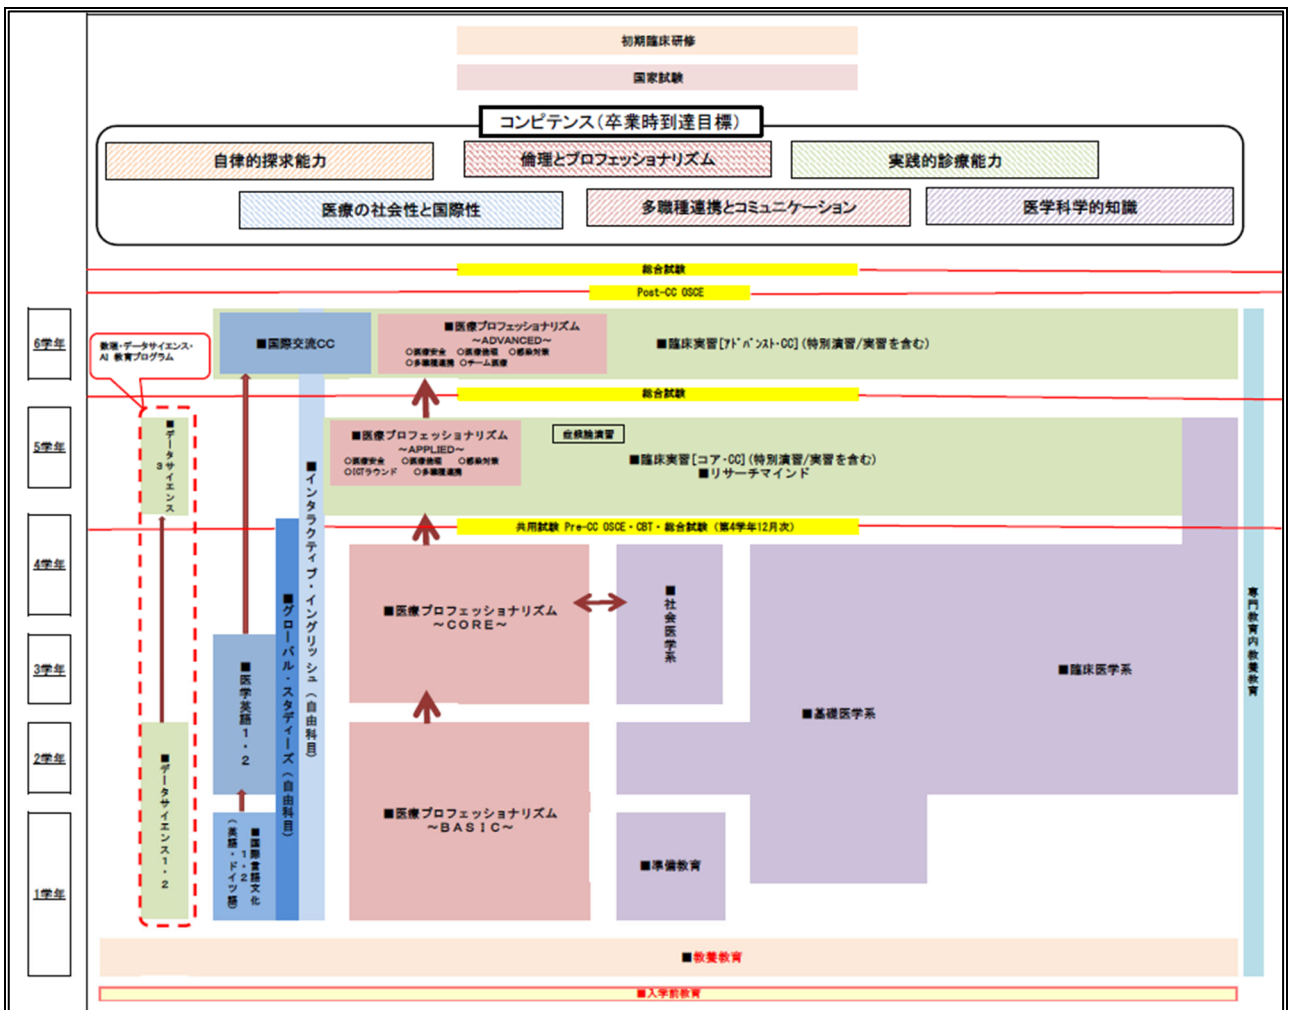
初期臨床研修

国家試験

コンピテンス(卒業時到達目標)

自律的探求能力

倫理とプロフェッショナリズム

実践的診療能力

医療の社会性と国際性

多職種連携とコミュニケーション

医学科学的知識

総合試験

Post-CC OSCE

6学年

5学年

4学年

3学年

2学年

1学年

数理・データサイエンス・AI 教育プログラム

■国際交流CC

■医療プロフェッショナリズム ~ADVANCED~ ○医療安全 ○医療倫理 ○感染対策 ○多職種連携 ○チーム医療

■臨床実習[アドバンスト・CC](特別演習/実習を含む)

総合試験

■データサイエンス3

■医療プロフェッショナリズム ~APPLIED~ ○医療安全 ○医療倫理 ○感染対策 ○ICTラウンド ○多職種連携

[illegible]

■臨床実習[コア・CC](特別演習/実習を含む)
■リサーチマインド

■インタラクティブ・イングリッシュ(自由科目)

共用試験 Pre-CC OSCE・CBT・総合試験(第4学年12月次)

■グローバル・スタディーズ(自由科目)

■医療プロフェッショナリズム ~CORE~

■社会医学系

■臨床医学系

■医学英語1・2

■基礎医学系

■データサイエンス1・2

■国際言語文化1・2(英語・ドイツ語)

■医療プロフェッショナリズム ~BASIC~

■準備教育

専門教育内教養教育

■教養教育

■入学前教育